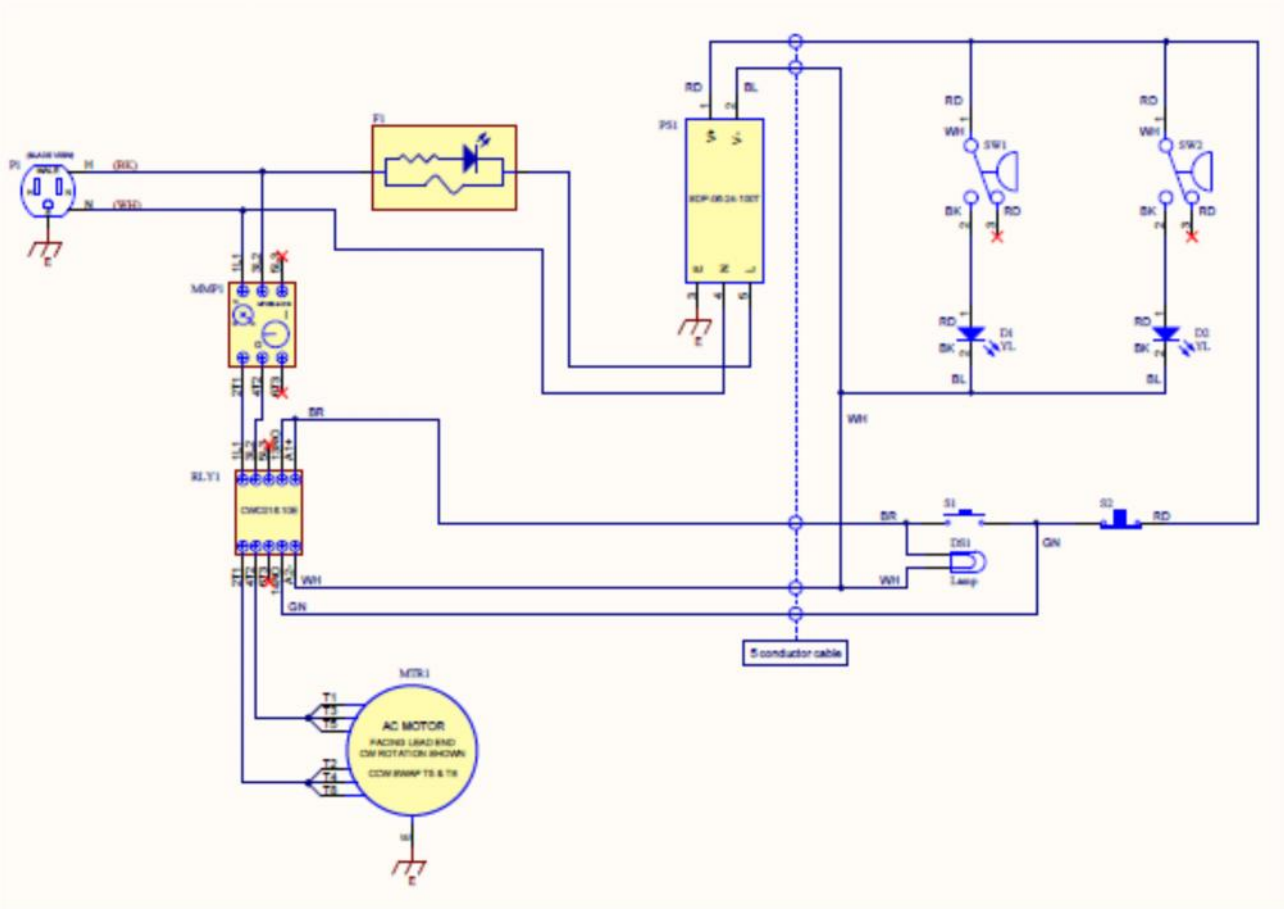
P1
(BLADE VIEW)
H (BK)
N (WH)
E

F1

PS1
RD
BL
SDP-06-24-100T

E

MMP1
1L1
3L2
5L3
2T1
4T2
6T3

RLY1
CWC016 10E
BR
WH
GN

RD
WH
SW1
BK
RD
RD
D1
BK
YL
BL

RD
WH
SW2
BK
RD
RD
D2
BK
YL
BL

WH

S1
BR
DS1
Lamp
WH
GN
S2
RD

5 conductor cable

MTR1
T1
T3
T5
T2
T4
T6
AC MOTOR
FACING LEAD END
CW ROTATION SHOWN
CCW SWAP T5 & T6
E